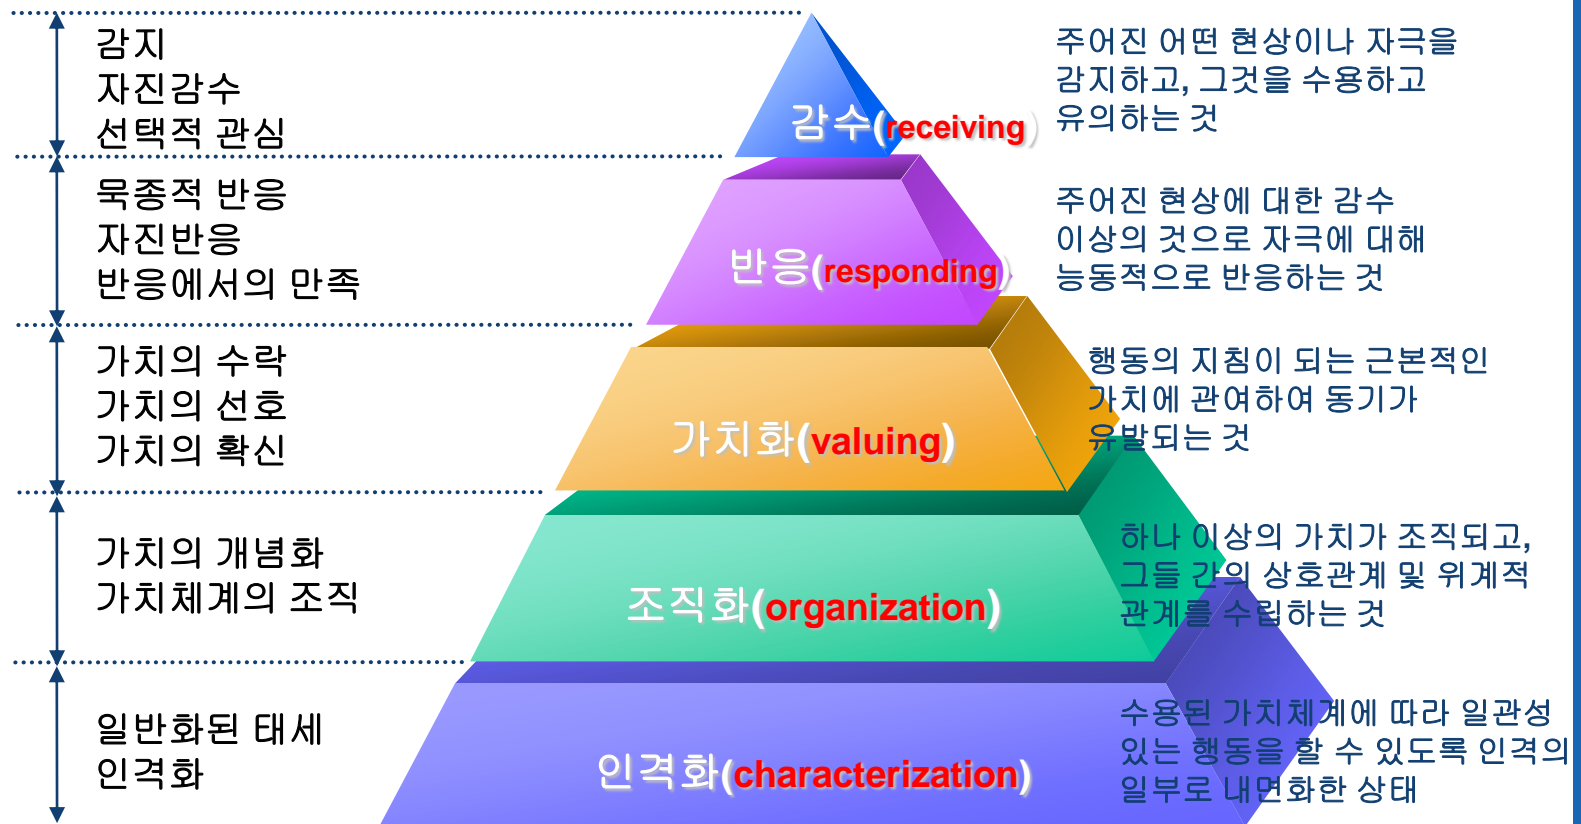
감지
자진감수
선택적 관심

감수(receiving)

주어진 어떤 현상이나 자극을 감지하고, 그것을 수용하고 유의하는 것

묵종적 반응
자진반응
반응에서의 만족

반응(responding)

주어진 현상에 대한 감수 이상의 것으로 자극에 대해 능동적으로 반응하는 것

가치의 수락
가치의 선호
가치의 확신

가치화(valuing)

행동의 지침이 되는 근본적인 가치에 관여하여 동기가 유발되는 것

가치의 개념화
가치체계의 조직

조직화(organization)

하나 이상의 가치가 조직되고, 그들 간의 상호관계 및 위계적 관계를 수립하는 것

일반화된 태세
인격화

인격화(characterization)

수용된 가치체계에 따라 일관성 있는 행동을 할 수 있도록 인격의 일부로 내면화한 상태